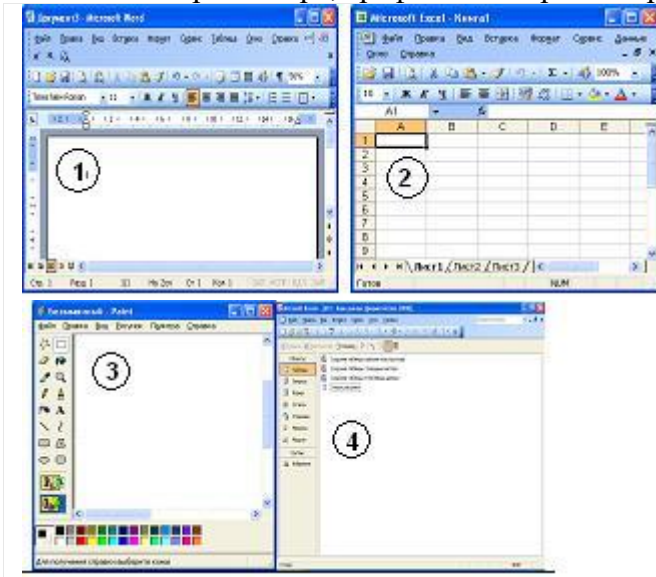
Документ1 - Microsoft Word

Файл Правка Вид Вставка Формат Сервис Таблица Окно Справка

Times New Roman 11

1

Стр. 1 Разд 1 1/1 На 2см Ст 1 Кол 1

Microsoft Excel - Книга1

Файл Правка Вид Вставка Формат Сервис Данные Окно Справка

100%

A1

| | A | B | C | D | E |
|---|---|---|---|---|---|
| 1 | | | | | |
| 2 | | | | | |
| 3 | | | | | |
| 4 | | | | | |
| 5 | | | | | |
| 6 | | | | | |
| 7 | | | | | |
| 8 | | | | | |
| 9 | | | | | |

2

Лист1 Лист2 Лист3

Готово NUM

Безымянный - Paint

Файл Правка Вид Рисунок Палитра Справка

3

Для получения справки выберите команд

Microsoft Access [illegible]

4